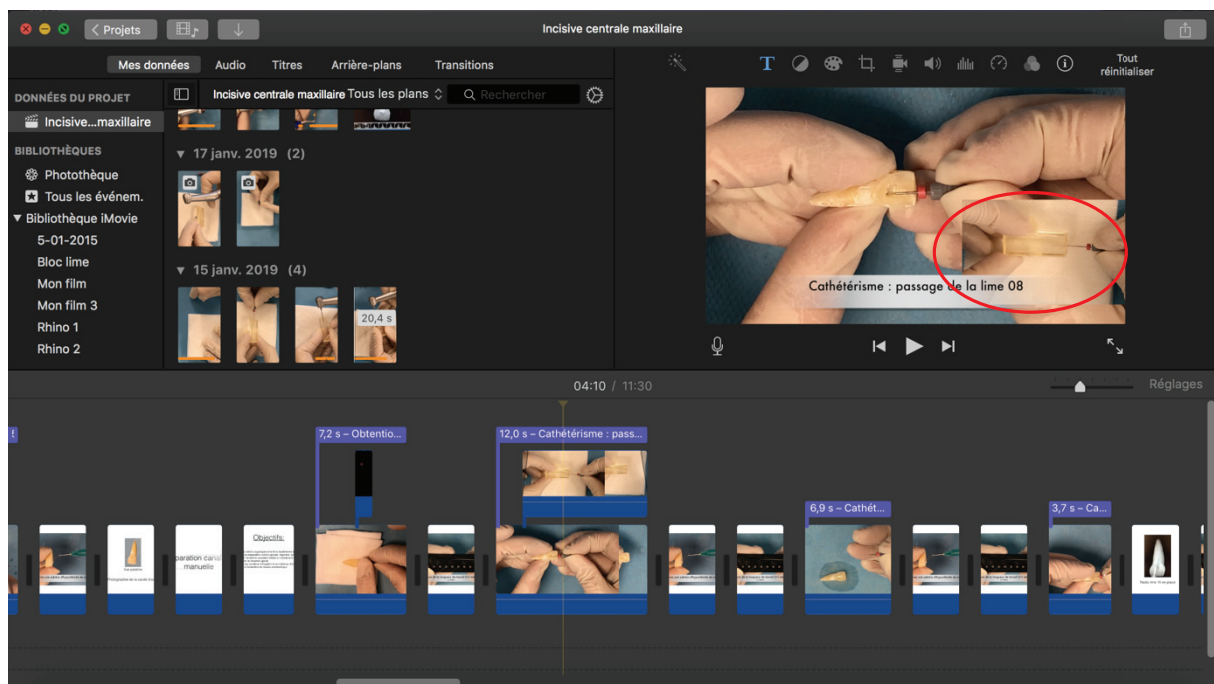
Projets

Incisive centrale maxillaire

Mes données Audio Titres Arrière-plans Transitions

Tout réinitialiser

DONNÉES DU PROJET

Incisive...maxillaire

BIBLIOTHÈQUES

Photothèque

Tous les événem.

Bibliothèque iMovie

5-01-2015

Bloc lime

Mon film

Mon film 3

Rhino 1

Rhino 2

Incisive centrale maxillaire Tous les plans

Rechercher

17 janv. 2019 (2)

15 janv. 2019 (4)

20,4 s

Cathétérisme : passage de la lime 08

04:10 / 11:30

Réglages

7,2 s – Obtentio...

12,0 s – Cathétérisme : pass...

6,9 s – Cathét...

3,7 s – Ca...

Objectifs:

paration cana manuelle